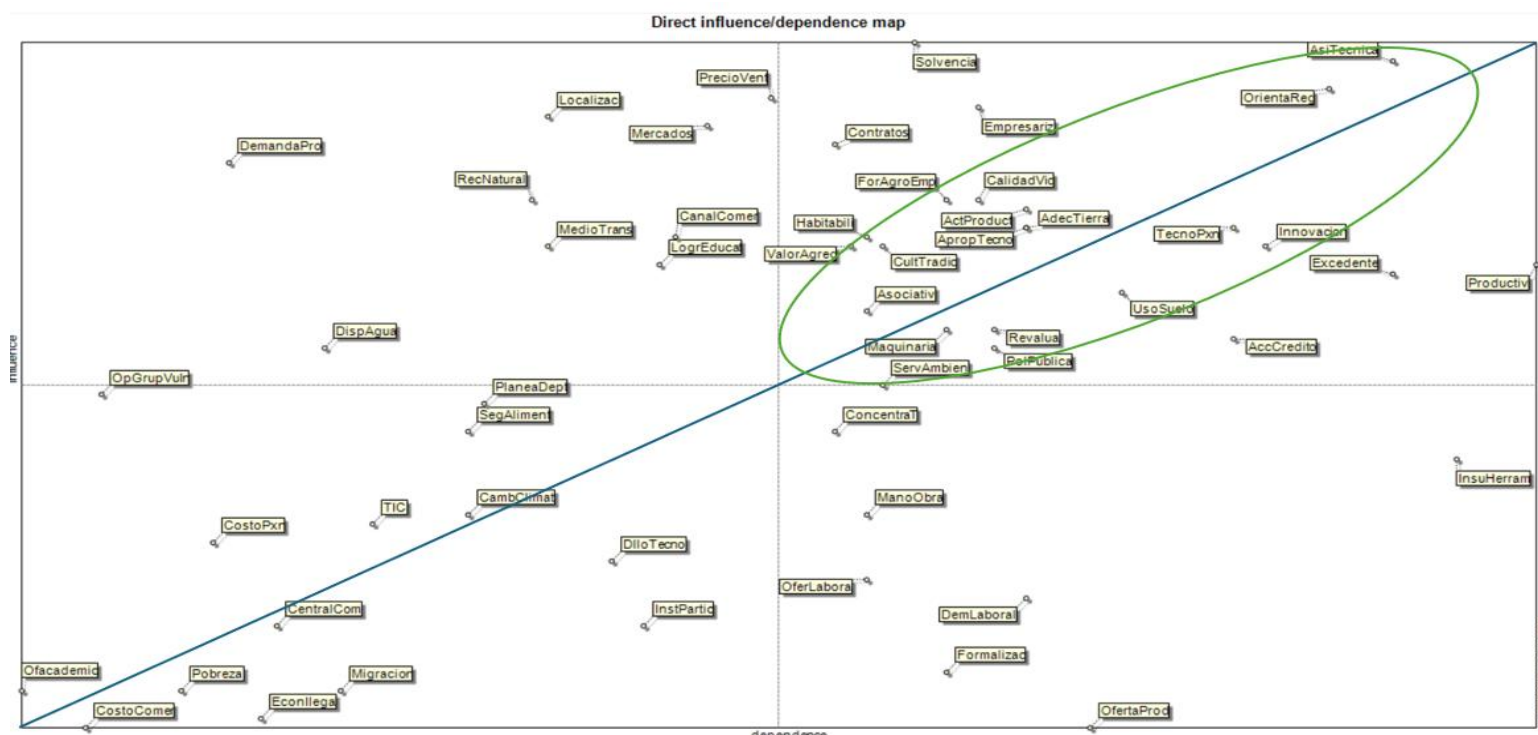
Direct influence/dependence map

Solvencia
AsiTecnica
PrecioVent
Localizac
OrientaReg
Mercados
Contratos
Empresariz
DemandaPro
ForAgroEmp
CalidadVic
RecNatural
CanalComer
ActProduct
AdecTierra
MedioTrans
Habitabili
AprropTecno
TecnoPxn
Innovacion
LogrEducat
ValorAgreg
CultTradic
Excedente
Productiv
Asociativ
UsoSuelo
DispAgua
Revalua
Maquinaria
AccCredito
PolPublica
ServAmbien
OpGrupVuln
PlaneaDept
SegAliment
ConcentraT
InsuHerram
CambClimat
ManoObra
TIC
CostoPxn
DlloTecno
OferLabora
CentralCom
InstPartic
DemLaboral
Formalizac
Ofacademic
Pobreza
Migracion
EconIlega
CostoComer
OfertaProd

influence
dependence